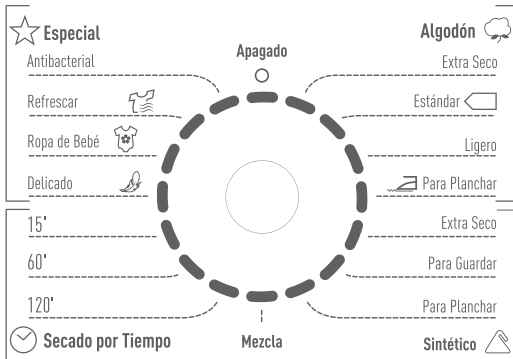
Especial

Antibacterial

Refrescar

Ropa de Bebé

Delicado

Apagado

Algodón

Extra Seco

Estándar

Ligero

Para Planchar

15'

60'

120'

Secado por Tiempo

Mezcla

Extra Seco

Para Guardar

Para Planchar

Sintético